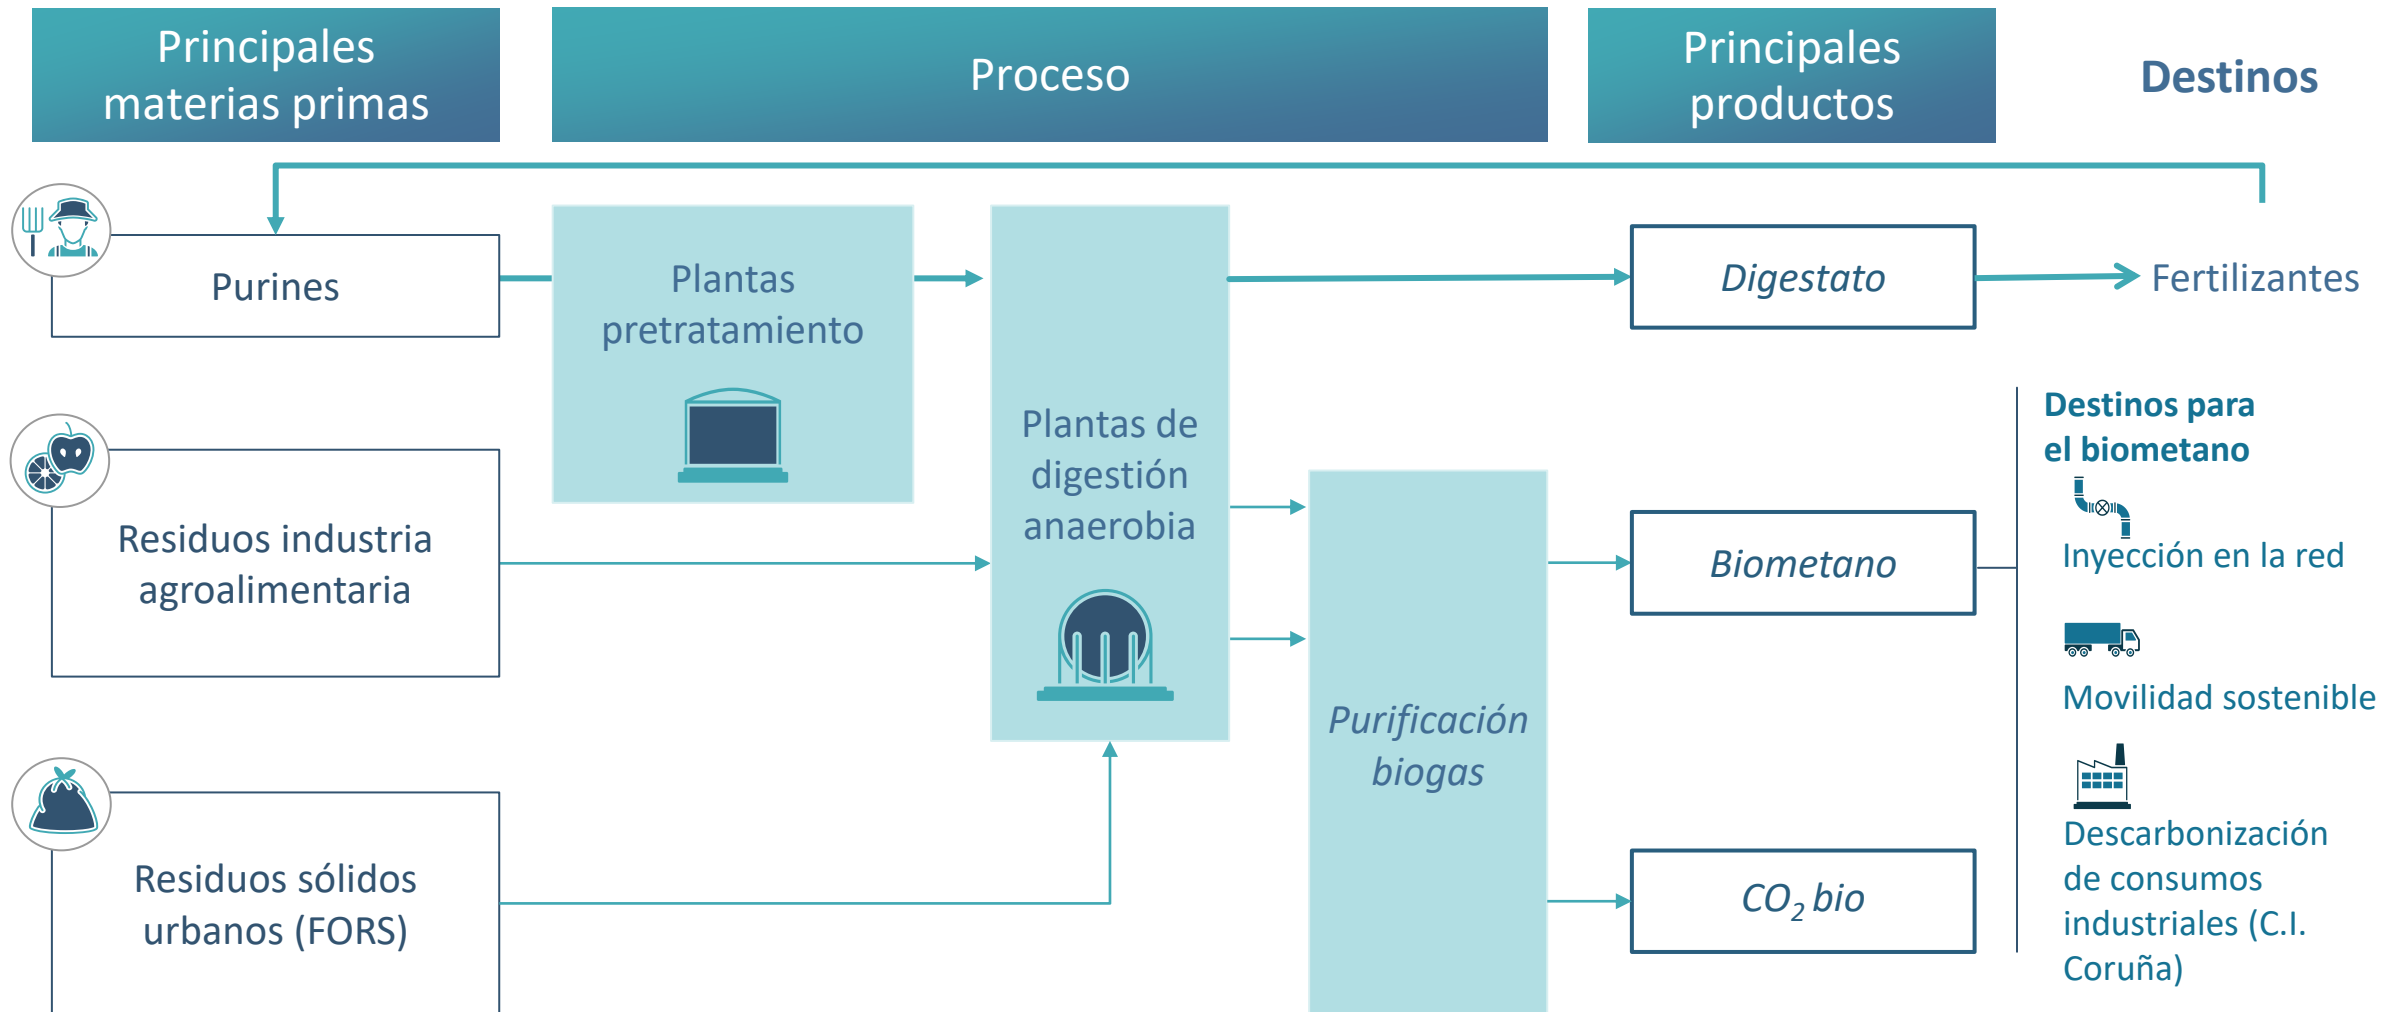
Principales materias primas

Proceso

Principales productos

Destinos

Purines

Plantas pretratamiento

Plantas de digestión anaerobia

Digestato

Fertilizantes

Residuos industria agroalimentaria

Purificación biogas

Biometano

Destinos para el biometano

Inyección en la red

Movilidad sostenible

Descarbonización de consumos industriales (C.I. Coruña)

Residuos sólidos urbanos (FORS)

$CO_2$ bio